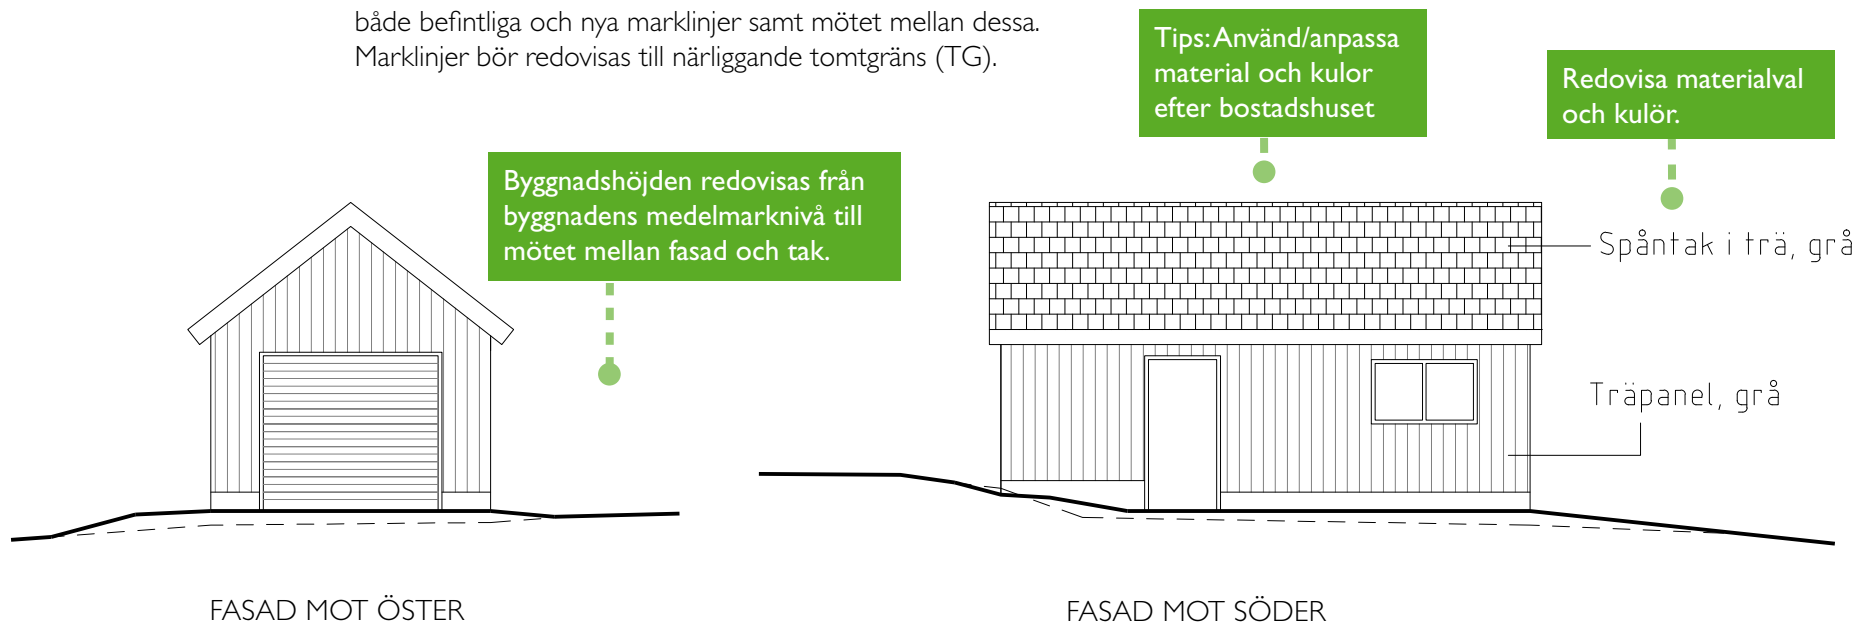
både befintliga och nya marklinjer samt mötet mellan dessa. Marklinjer bör redovisas till närliggande tomtgräns (TG).

Tips: Använd/anpassa material och kulor efter bostadshuset

Redovisa materialval och kulör.

Byggnadshöjden redovisas från byggnadens medelmarknivå till mötet mellan fasad och tak.

Spåntak i trä, grå

Träpanel, grå

FASAD MOT ÖSTER

FASAD MOT SÖDER